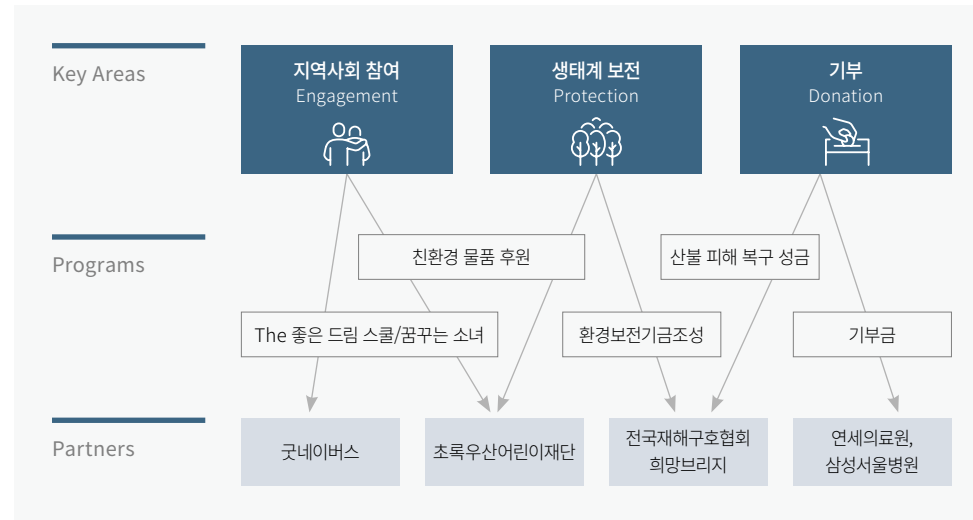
Key Areas

지역사회 참여
Engagement

생태계 보전
Protection

기부
Donation

Programs

친환경 물품 후원

산불 피해 복구 성금

The 좋은 드림 스쿨/꿈꾸는 소녀

환경보전기금조성

기부금

Partners

굿네이버스

초록우산어린이재단

전국재해구호협회 희망브리지

연세의료원, 삼성서울병원